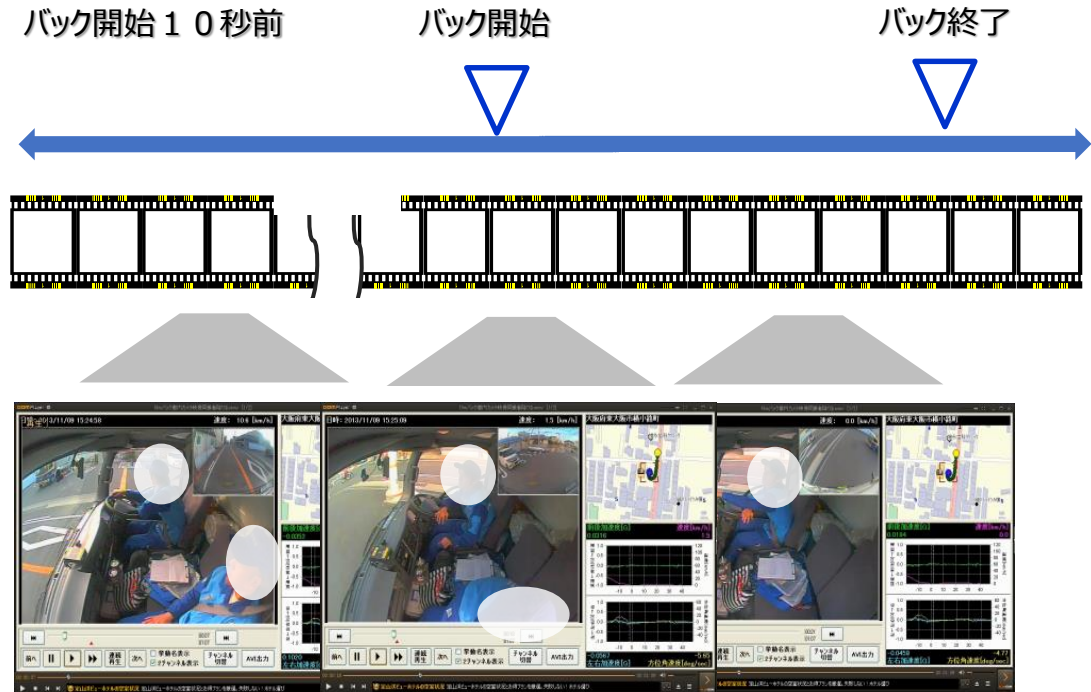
バック開始１０秒前

バック開始

バック終了

日時: 2013/11/08 15:24:58

速度: 10.6 [km/h]

大阪府東大阪市

前へ

次へ

連続再生

車両名表示

2チャンネル表示

チャンネル切替

AVI出力

日時: 2013/11/08 15:25:08

速度: 1.5 [km/h]

大阪府東大阪市稲小路町

前後加速度[G]

速度[km/h]

左右加速度[G]

方位角速度[deg/sec]

速度: 0.0 [km/h]

大阪府東大阪市稲小路町